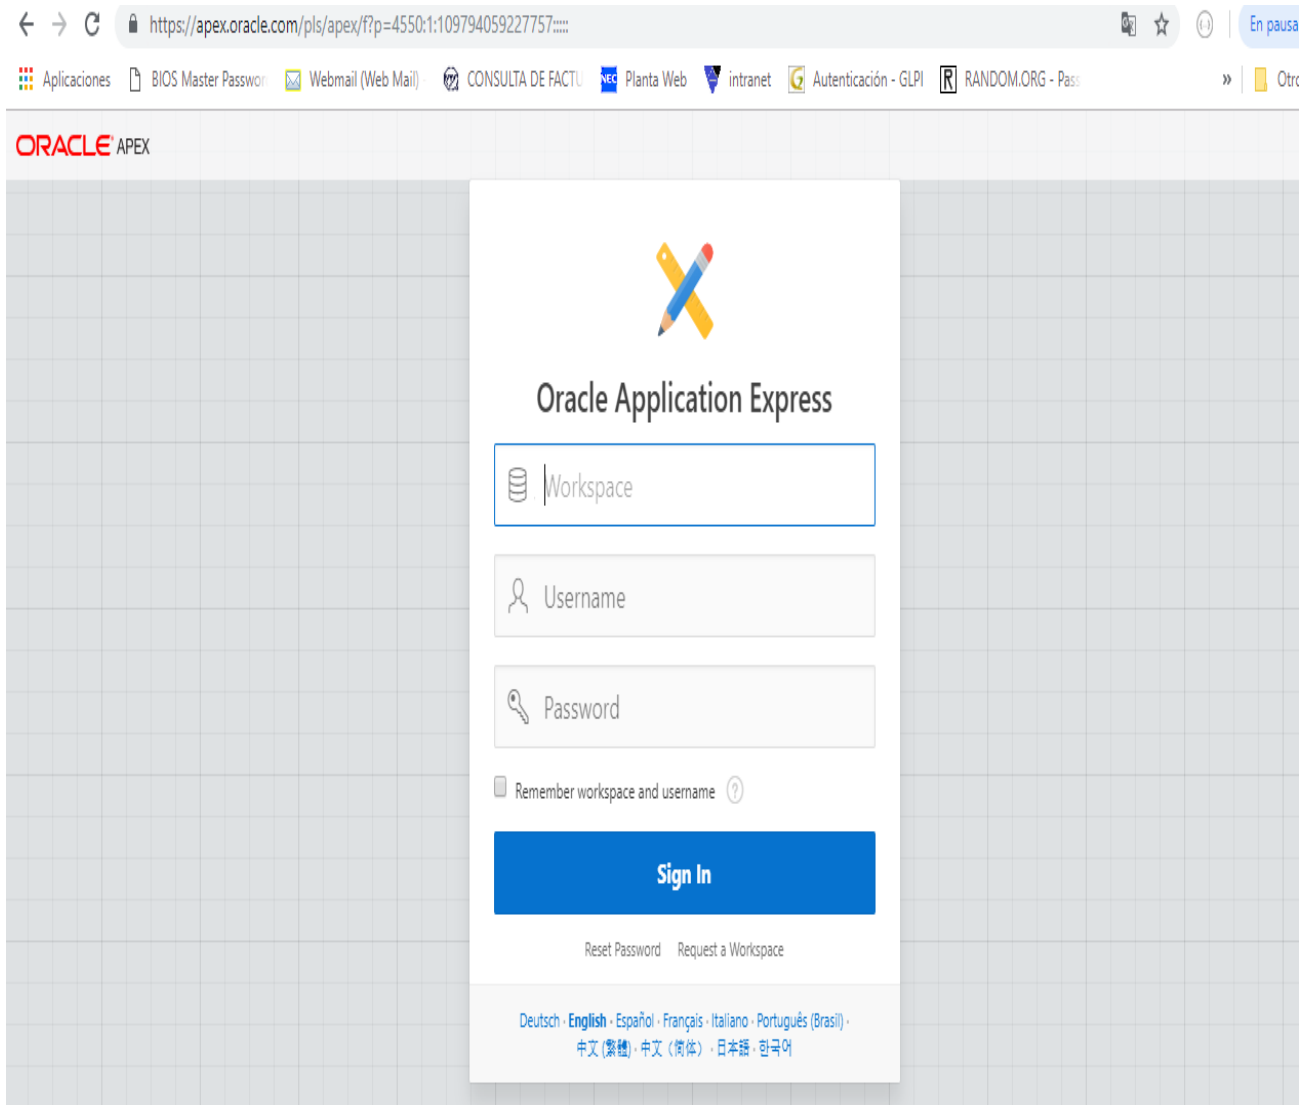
https://apex.oracle.com/pls/apex/f?p=4550:1:109794059227757:::::

En pausa

Aplicaciones BIOS Master Passwor Webmail (Web Mail) CONSULTA DE FACTU Planta Web intranet Autenticación - GLPI RANDOM.ORG - Pass » Otro

ORACLE APEX

Oracle Application Express

Workspace

Username

Password

Remember workspace and username

Sign In

Reset Password Request a Workspace

Deutsch · English · Español · Français · Italiano · Português (Brasil) · 中文 (繁體) · 中文（简体） · 日本語 · 한국어